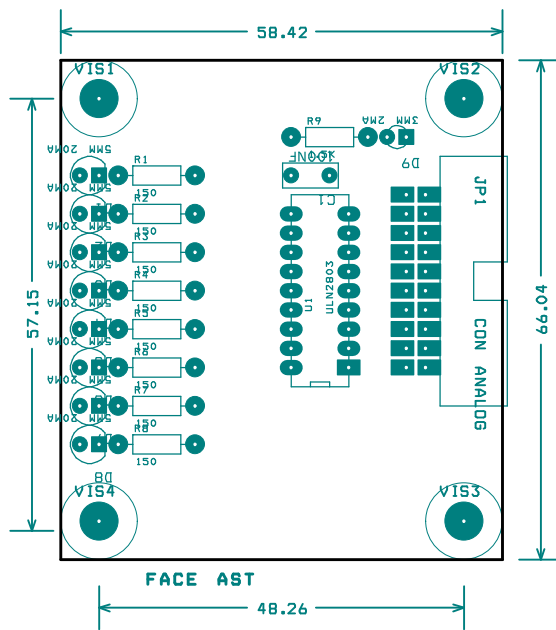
58.42

VIS1

VIS2

R9

2MA

3MM

5MM 20MA

100NF

D9

R1

150

5MM 20MA

C1

JP1

R2

150

5MM 20MA

R3

150

5MM 20MA

R4

150

57.15

5MM 20MA

U1

ULN2803

66.04

R5

150

CON ANALOG

5MM 20MA

R6

150

5MM 20MA

R7

150

5MM 20MA

R8

150

D8

VIS4

VIS3

FACE AST

48.26